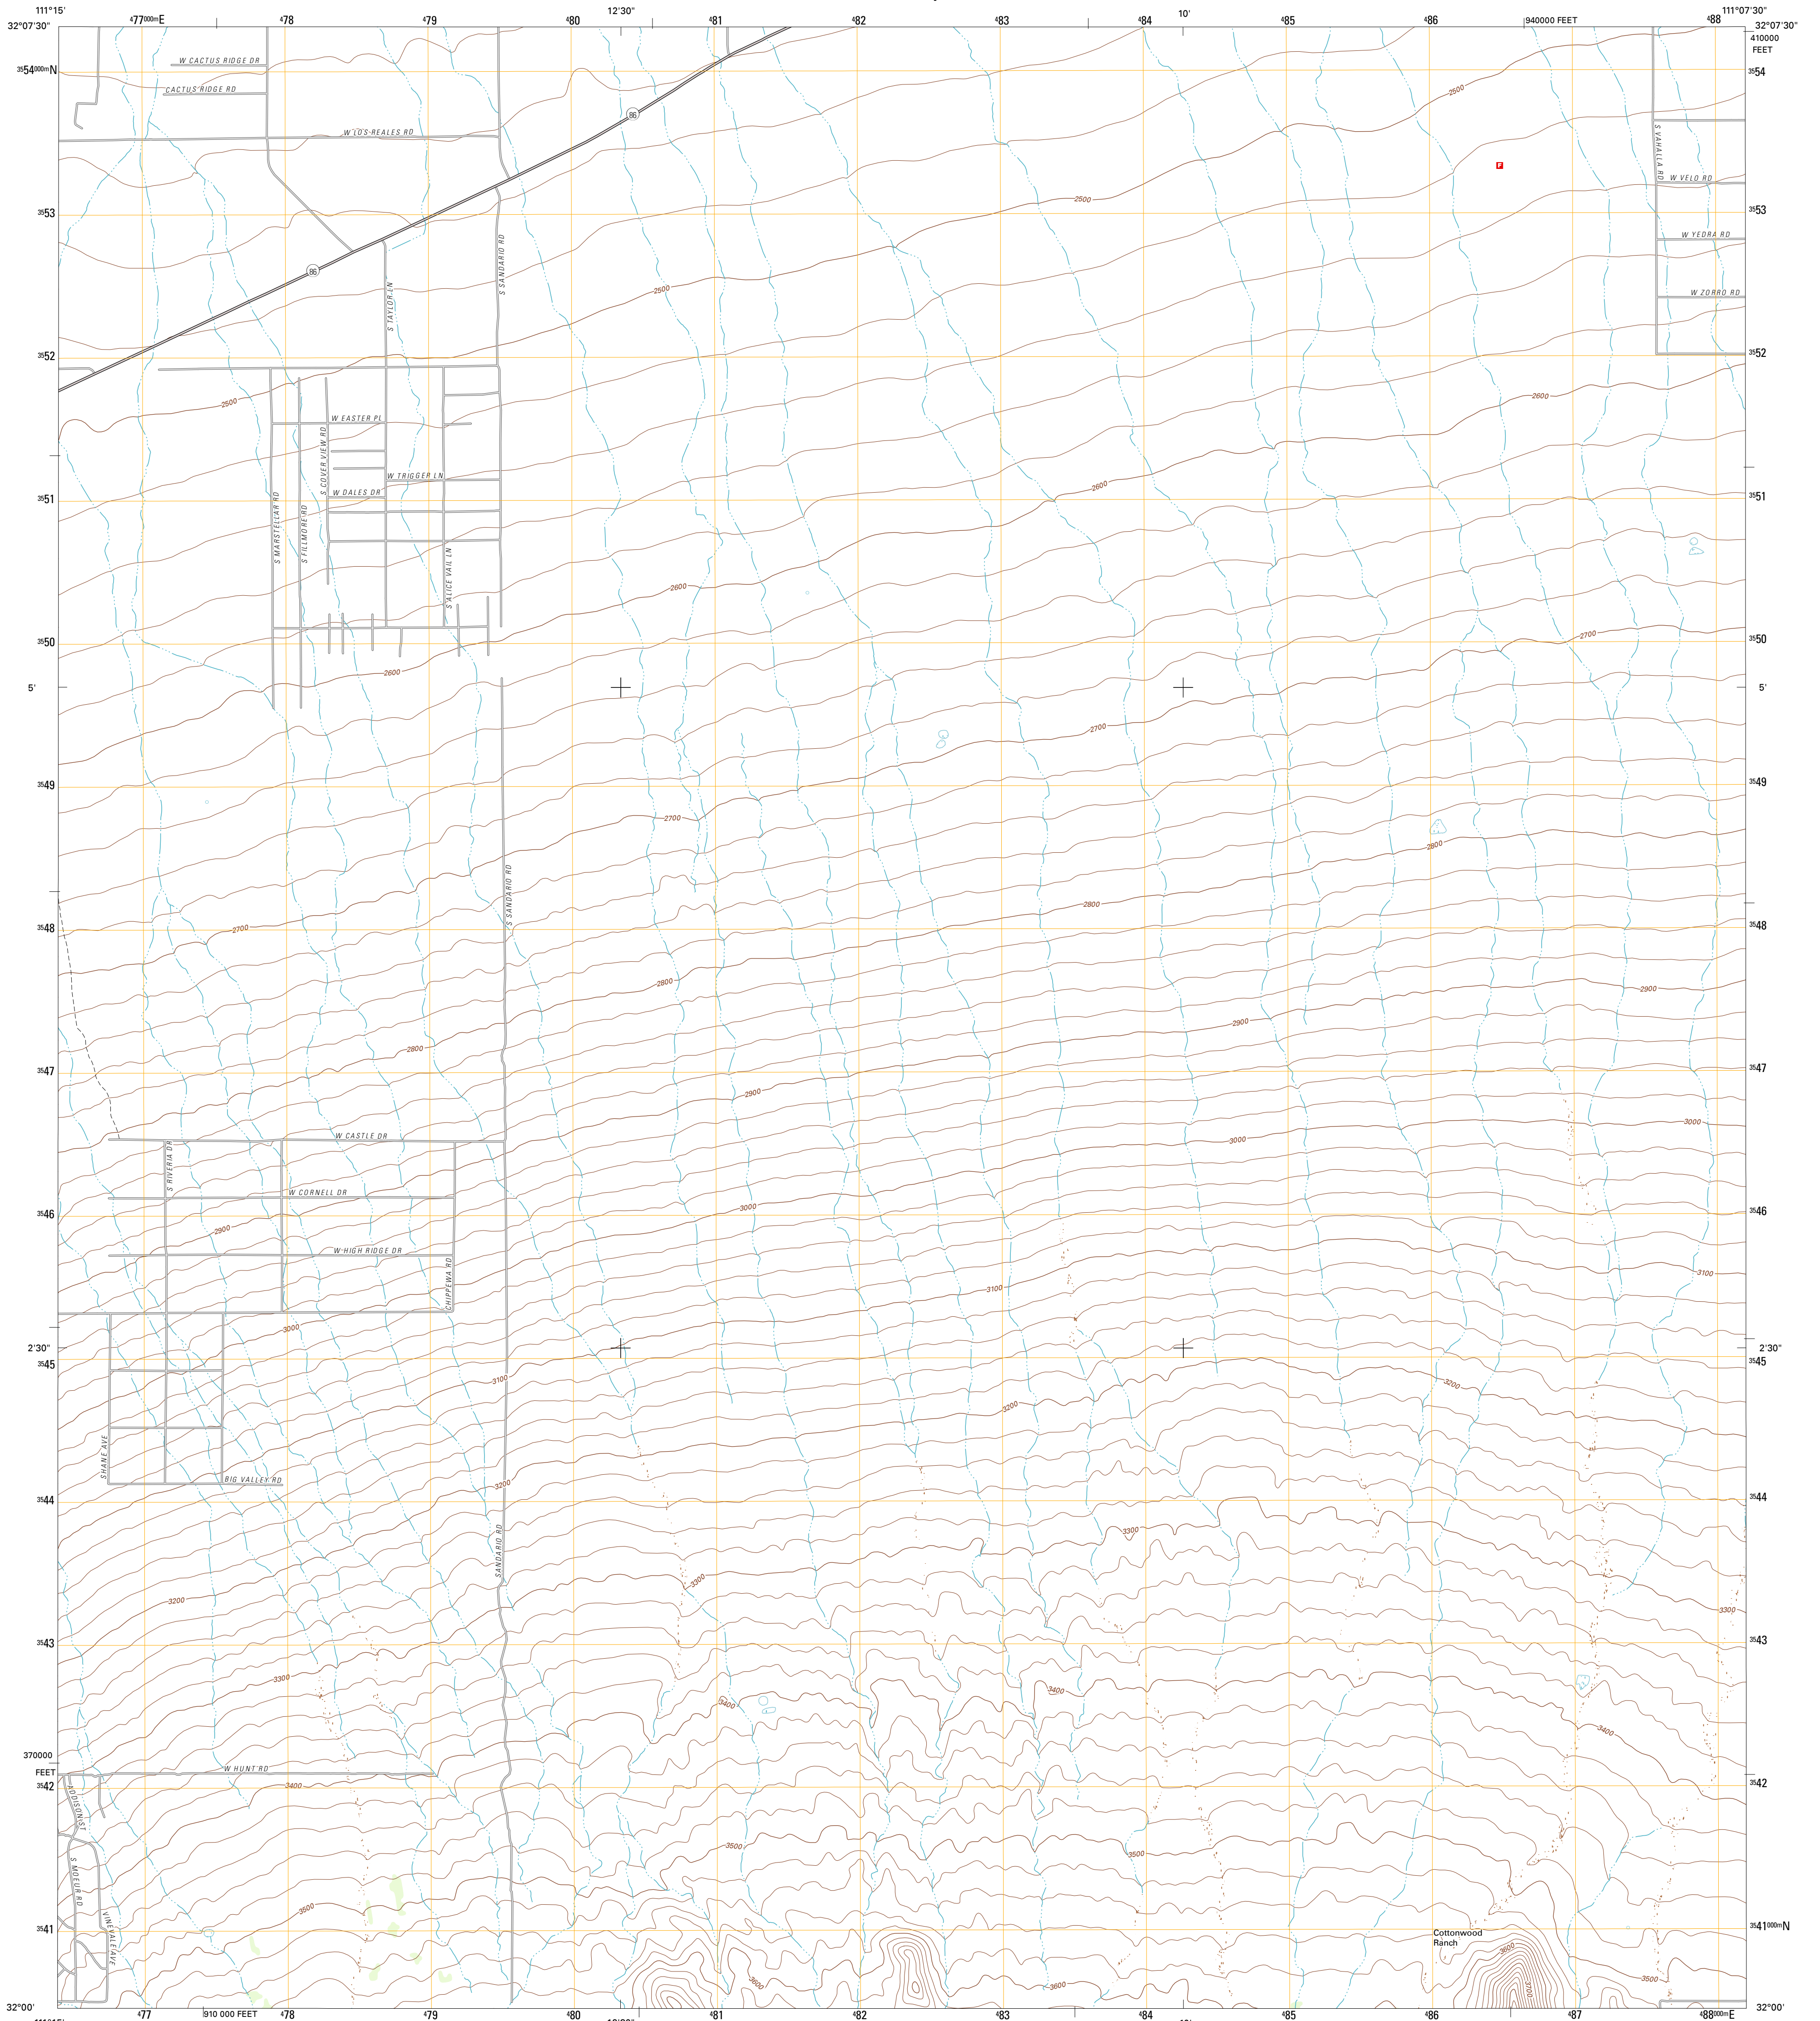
111°15'
32°07'30"
477000m E
478
479
480
12'30"
481
482
483
484
10'
485
486
940000 FEET
111°07'30"
32°07'30"
488
410000 FEET

3554000m N
3553
3552
3551
3550
5'
3549
3548
3547
3546
2'30"
3545
3544
3543
370000 FEET
3542
3541
32°00'

3554
3553
3552
3551
3550
5'
3549
3548
3547
3546
2'30"
3545
3544
3543
3542
3541000m N
32°00'

477
910 000 FEET
478
479
480
481
482
483
484
485
486
487
488000m E

W CACTUS RIDGE DR
CACTUS RIDGE RD
W LOS REALES RD
86
86
S SANDARIO RD
S TAYLOR LN
W EASTER PL
S COVER VIEW RD
W TRIGGER LN
W DALES DR
S MARSTELLAR RD
S FILLMORE RD
S ALICE VAIL LN
S SANDARIO RD
W CASTLE DR
S RIVERIA DR
W CORNELL DR
W HIGH RIDGE DR
CHIPPEWA RD
SHANE AVE
BIG VALLEY RD
SANDARIO RD
W HUNT RD
EDISON ST
S MOEUR RD
VINEYARD AVE
S VAHALLA RD
W VELO RD
W YEDRA RD
W ZORRO RD
Cottonwood Ranch

2500
2500
2500
2500
2600
2600
2600
2600
2700
2700
2700
2700
2800
2800
2800
2800
2900
2900
2900
2900
3000
3000
3000
3000
3100
3100
3100
3200
3200
3200
3200
3300
3300
3300
3300
3400
3400
3400
3400
3500
3500
3500
3500
3600
3600
3600
3700